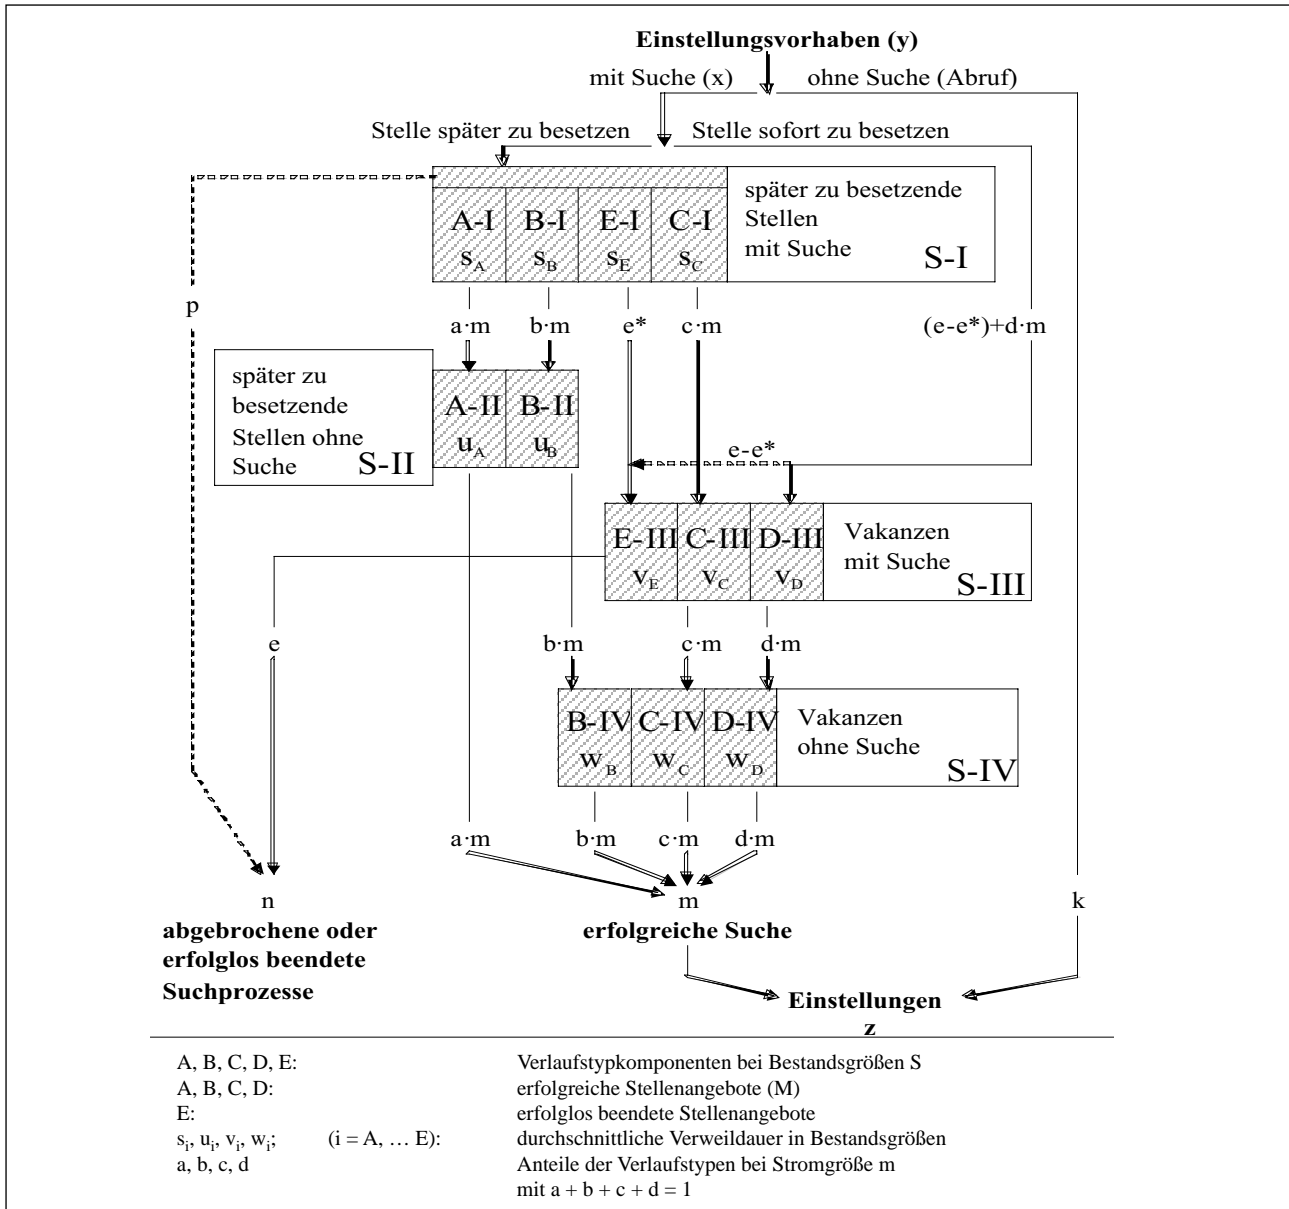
Einstellungsvorhaben (y)

mit Suche (x)

ohne Suche (Abruf)

Stelle später zu besetzen

Stelle sofort zu besetzen

A-I $s_A$

B-I $s_B$

E-I $s_E$

C-I $s_C$

später zu besetzende Stellen mit Suche

S-I

p

a·m

b·m

e*

c·m

(e-e*)+d·m

später zu besetzende Stellen ohne Suche

S-II

A-II $u_A$

B-II $u_B$

e-e*

E-III $v_E$

C-III $v_C$

D-III $v_D$

Vakanzen mit Suche

S-III

e

b·m

c·m

d·m

B-IV $w_B$

C-IV $w_C$

D-IV $w_D$

Vakanzen ohne Suche

S-IV

a·m

b·m

c·m

d·m

n

abgebrochene oder erfolglos beendete Suchprozesse

m

erfolgreiche Suche

k

Einstellungen z

| | |
|---|---|
| A, B, C, D, E: | Verlaufstypkomponenten bei Bestandsgrößen S |
| A, B, C, D: | erfolgreiche Stellenangebote (M) |
| E: | erfolglos beendete Stellenangebote |
| $s_i$, $u_i$, $v_i$, $w_i$; (i = A, … E): | durchschnittliche Verweildauer in Bestandsgrößen |
| a, b, c, d | Anteile der Verlaufstypen bei Stromgröße m mit a + b + c + d = 1 |